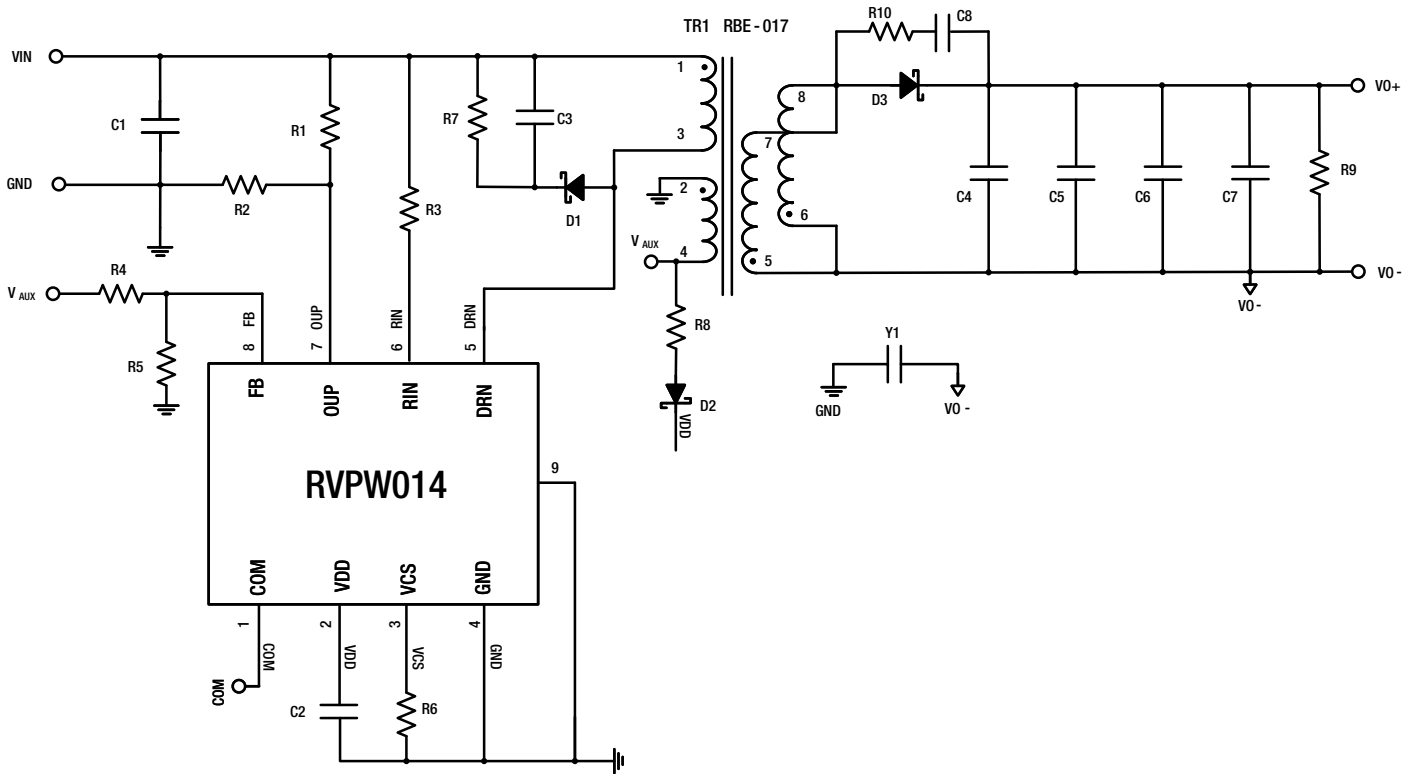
TR1 RBE - 017

R10 C8

VIN

C1 R1 R7 C3 1 8 D3 VO+

3 7

GND R2 R3 D1 2 C4 C5 C6 C7 R9

6

V AUX 4 5 VO -

V AUX R4 FB 8 OUP 7 RIN 6 DRN 5 R8 VO -

R5 Y1

FB OUP RIN DRN D2

VDD GND VO -

RVPW014 9

COM VDD VCS GND

1 COM 2 VDD 3 VCS 4 GND

COM

C2 R6